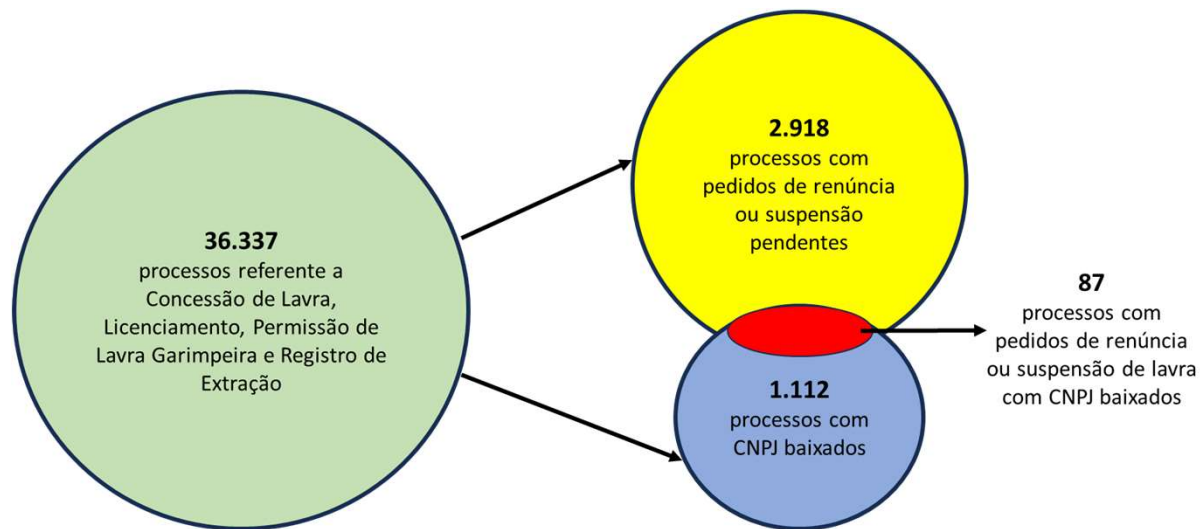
**36.337**
processos referente a Concessão de Lavra, Licenciamento, Permissão de Lavra Garimpeira e Registro de Extração

**2.918**
processos com pedidos de renúncia ou suspensão pendentes

**1.112**
processos com CNPJ baixados

**87**
processos com pedidos de renúncia ou suspensão de lavra com CNPJ baixados